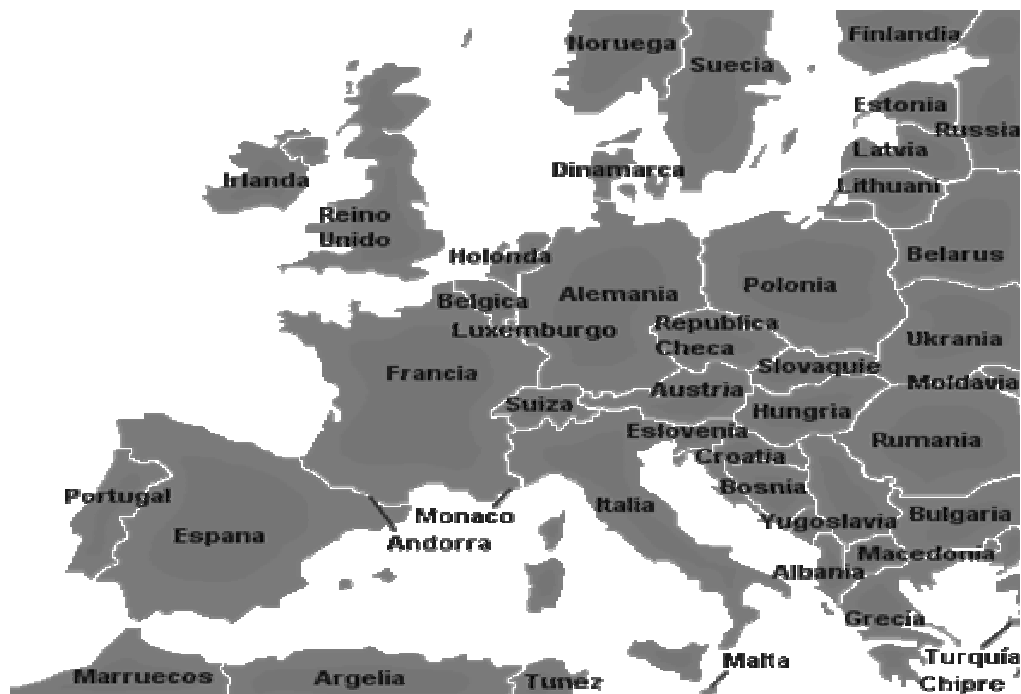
Noruega
Suecia
Finlandia
Estonia
Russia
Latvia
Lithuani
Dinamarca
Irlanda
Reino Unido
Holonda
Belarus
Polonia
Belgica
Alemania
Luxemburgo
Republica Checa
Ukrania
Slovaquie
Francia
Moldavia
Austria
Suiza
Hungria
Eslovenia
Rumania
Croatia
Bosnia
Portugal
Monaco
Italia
Yugoslavia
Bulgaria
Espana
Andorra
Macedonia
Albania
Grecia
Turquia
Marruecos
Argelia
Tunez
Malta
Chipre